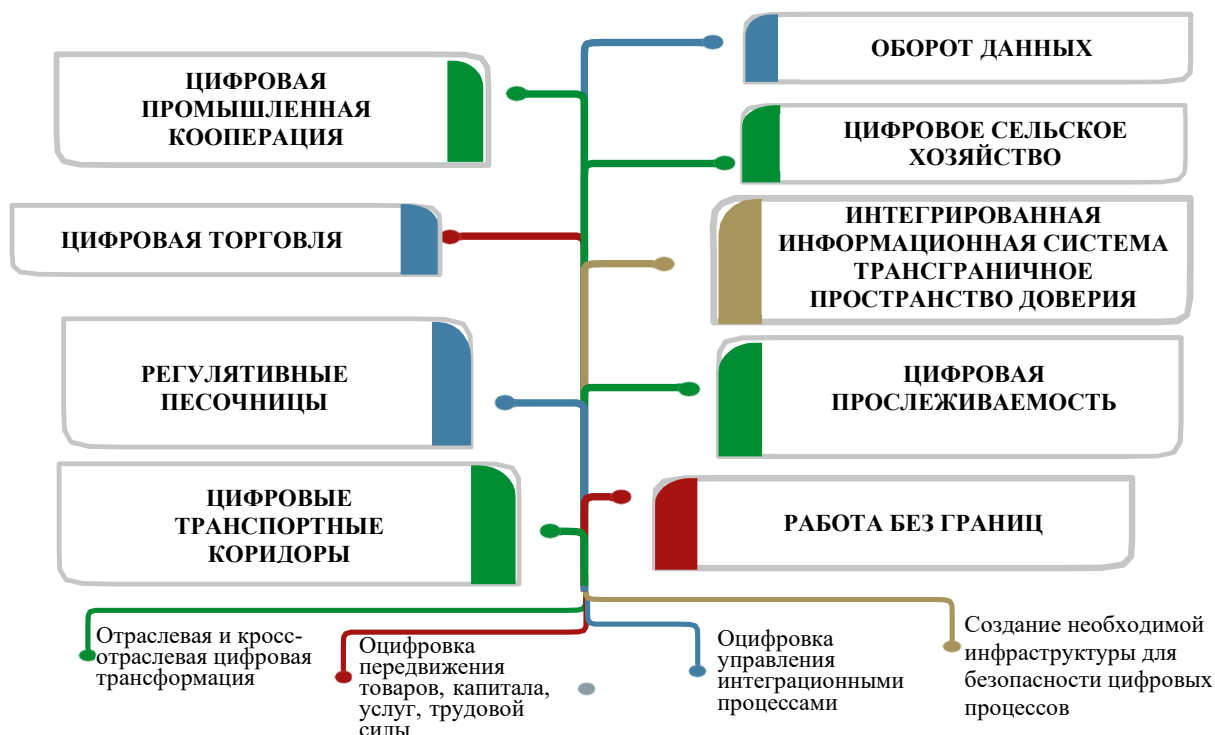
ЦИФРОВАЯ ПРОМЫШЛЕННАЯ КООПЕРАЦИЯ

ОБОРОТ ДАННЫХ

ЦИФРОВОЕ СЕЛЬСКОЕ ХОЗЯЙСТВО

ЦИФРОВАЯ ТОРГОВЛЯ

ИНТЕГРИРОВАННАЯ ИНФОРМАЦИОННАЯ СИСТЕМА ТРАНСГРАНИЧНОЕ ПРОСТРАНСТВО ДОВЕРИЯ

РЕГУЛЯТИВНЫЕ ПЕСОЧНИЦЫ

ЦИФРОВАЯ ПРОСЛЕЖИВАЕМОСТЬ

ЦИФРОВЫЕ ТРАНСПОРТНЫЕ КОРИДОРЫ

РАБОТА БЕЗ ГРАНИЦ

Отраслевая и кросс-отраслевая цифровая трансформация

Оцифровка передвижения товаров, капитала, услуг, трудовой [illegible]

Оцифровка управления интеграционными процессами

Создание необходимой инфраструктуры для безопасности цифровых процессов